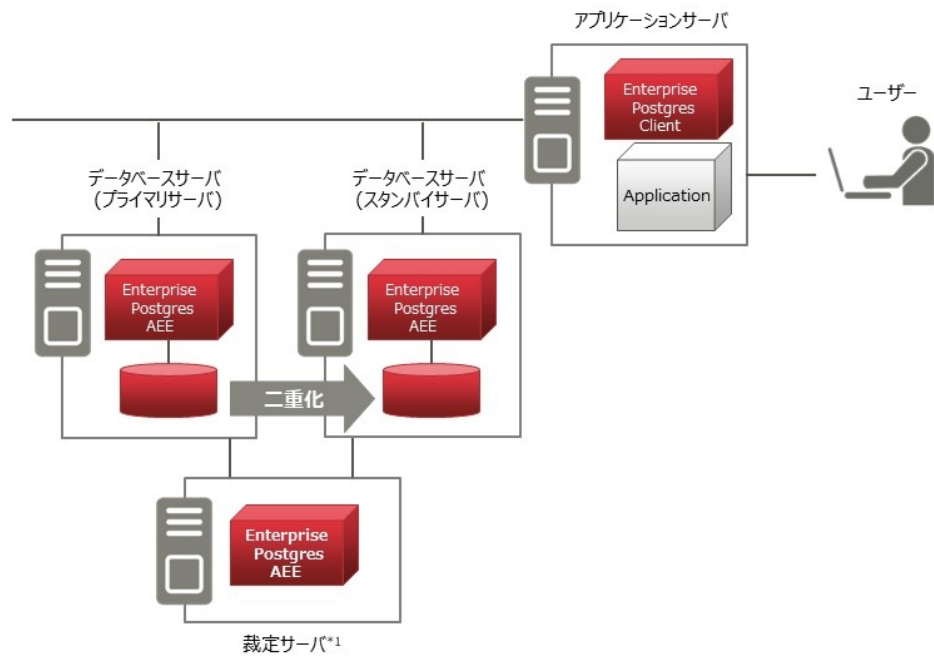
アプリケーションサーバ

Enterprise Postgres Client

Application

ユーザー

データベースサーバ
(プライマリサーバ)

Enterprise Postgres AEE

データベースサーバ
(スタンバイサーバ)

Enterprise Postgres AEE

二重化

Enterprise Postgres AEE

裁定サーバ$^{*1}$